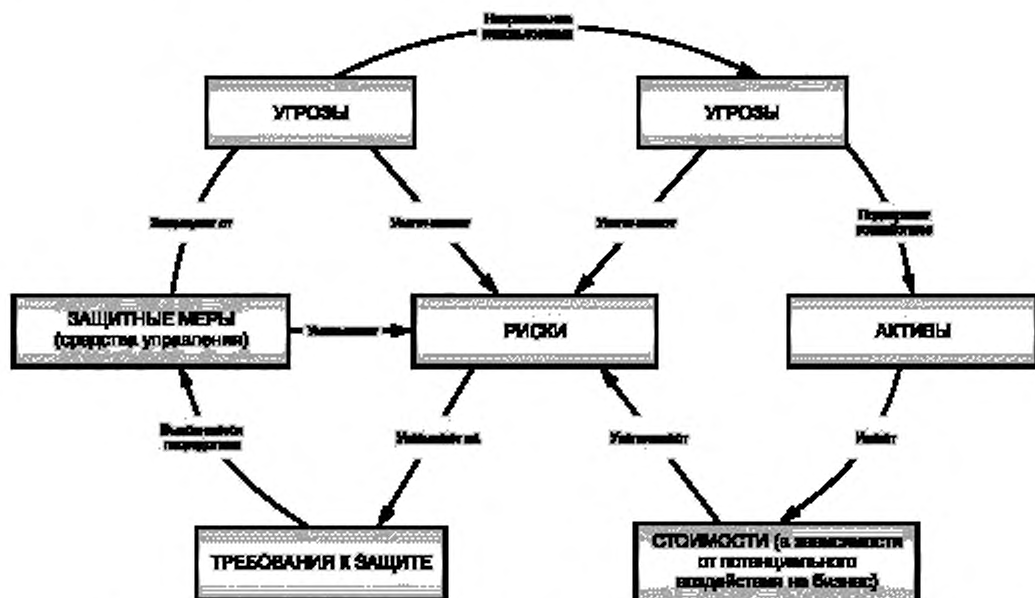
Направлены на использование

УГРОЗЫ

УГРОЗЫ

Защищают от

Увеличивают

Увеличивают

Подвергают воздействию

ЗАЩИТНЫЕ МЕРЫ (средства управления)

Уменьшают

РИСКИ

АКТИВЫ

Выполняются посредством

Указывают на

Увеличивают

Имеют

ТРЕБОВАНИЯ К ЗАЩИТЕ

СТОИМОСТИ (в зависимости от потенциального воздействия на бизнес)